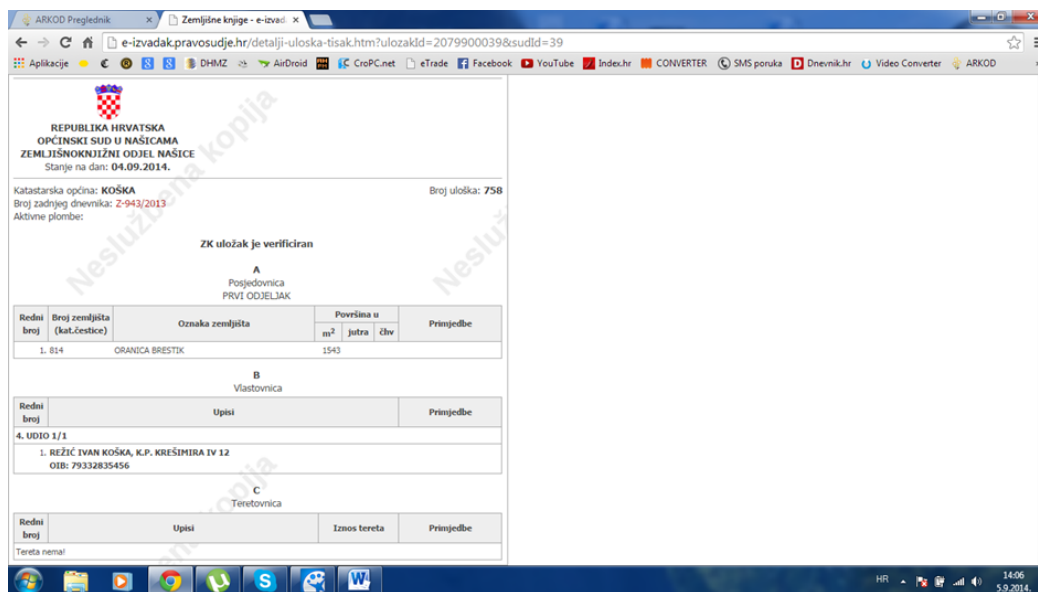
ARKOD Preglednik ×
Zemljišne knjige - e-izvad ×

e-izvadak.pravosudje.hr/detalji-uloska-tisak.htm?ulozakId=2079900039&sudId=39

Aplikacije DHMZ AirDroid CroPC.net eTrade Facebook YouTube Index.hr CONVERTER SMS poruka Dnevnik.hr Video Converter ARKOD

REPUBLIKA HRVATSKA
OPĆINSKI SUD U NAŠICAMA
ZEMLJIŠNOKNJIŽNI ODJEL NAŠICE
Stanje na dan: 04.09.2014.

Neslužbena kopija

Katastarska općina: KOŠKA
Broj uloška: 758
Broj zadnjeg dnevnika: Z-943/2013
Aktivne plombe:

ZK uložak je verificiran

A
Posjedovnica
PRVI ODJELJAK

| Redni broj | Broj zemljišta (kat.čestice) | Oznaka zemljišta | Površina u m$^2$ | jutra | čhv | Primjedbe |
|---|---|---|---|---|---|---|
| 1. | 814 | ORANICA BRESTIK | 1543 | | | |

B
Vlastovnica

| Redni broj | Upisi | Primjedbe |
|---|---|---|
| 4. UDIO 1/1 | | |
| | 1. REŽIĆ IVAN KOŠKA, K.P. KREŠIMIRA IV 12 OIB: 79332835456 | |

C
Teretovnica

| Redni broj | Upisi | Iznos tereta | Primjedbe |
|---|---|---|---|
| Tereta nema! | | | |

HR 14:06 5.9.2014.